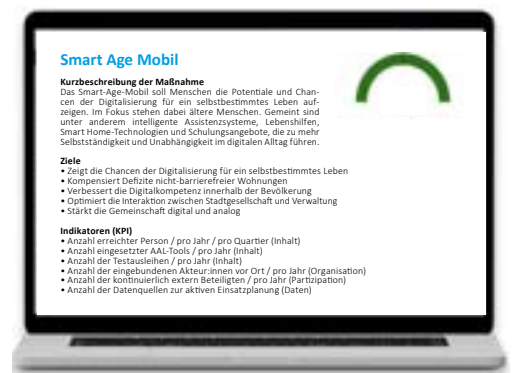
Smart Age Mobil

Kurzbeschreibung der Maßnahme
Das Smart-Age-Mobil soll Menschen die Potentiale und Chancen der Digitalisierung für ein selbstbestimmtes Leben aufzeigen. Im Fokus stehen dabei ältere Menschen. Gemeint sind unter anderem intelligente Assistenzsysteme, Lebenshilfen, Smart Home-Technologien und Schulungsangebote, die zu mehr Selbstständigkeit und Unabhängigkeit im digitalen Alltag führen.

Ziele
• Zeigt die Chancen der Digitalisierung für ein selbstbestimmtes Leben
• Kompensiert Defizite nicht-barrierefreier Wohnungen
• Verbessert die Digitalkompetenz innerhalb der Bevölkerung
• Optimiert die Interaktion zwischen Stadtgesellschaft und Verwaltung
• Stärkt die Gemeinschaft digital und analog

Indikatoren (KPI)
• Anzahl erreichter Person / pro Jahr / pro Quartier (Inhalt)
• Anzahl eingesetzter AAL-Tools / pro Jahr (Inhalt)
• Anzahl der Testausleihen / pro Jahr (Inhalt)
• Anzahl der eingebundenen Akteur:innen vor Ort / pro Jahr (Organisation)
• Anzahl der kontinuierlich extern Beteiligten / pro Jahr (Partizipation)
• Anzahl der Datenquellen zur aktiven Einsatzplanung (Daten)